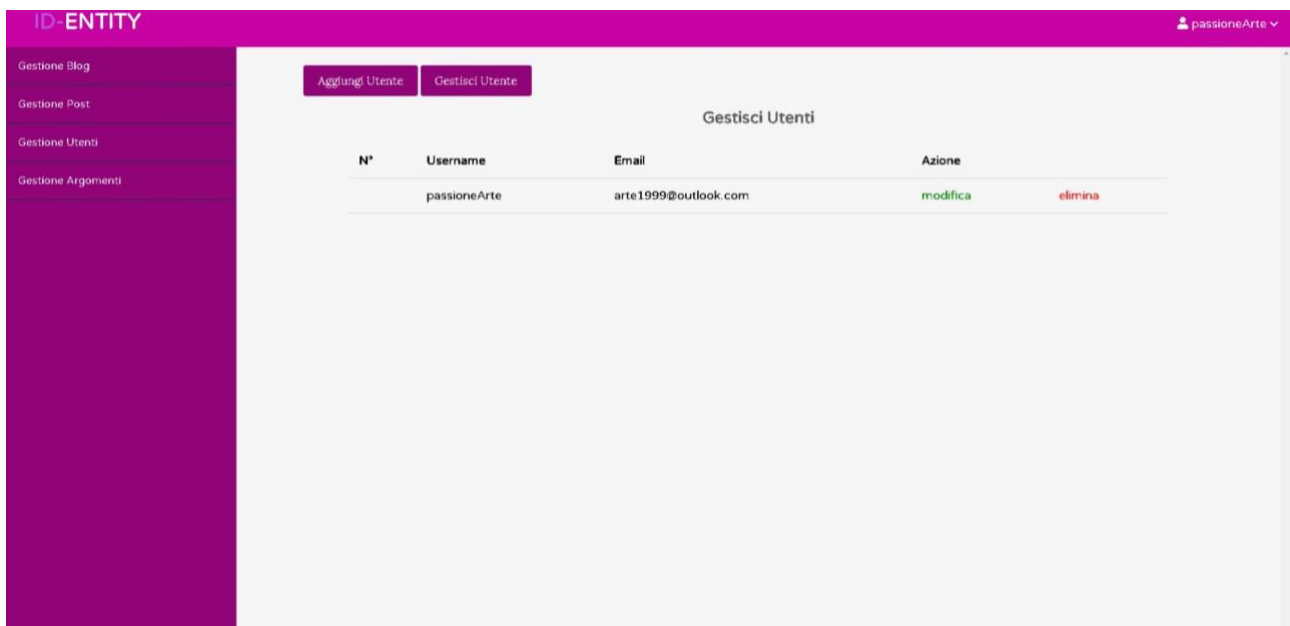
ID-ENTITY

passioneArte

Gestione Blog

Gestione Post

Gestione Utenti

Gestione Argomenti

Aggiungi Utente

Gestisci Utente

Gestisci Utenti

| N° | Username | Email | Azione | |
|---|---|---|---|---|
| | passioneArte | arte1999@outlook.com | modifica | elimina |